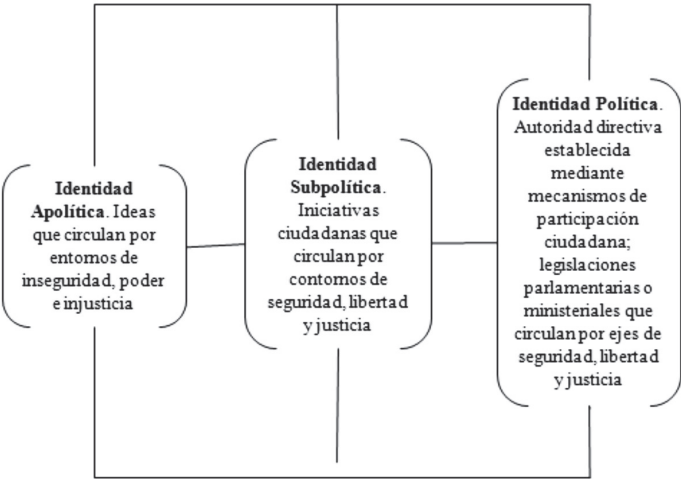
**Identidad Apolítica**. Ideas que circulan por entornos de inseguridad, poder e injusticia

**Identidad Subpolítica**. Iniciativas ciudadanas que circulan por contornos de seguridad, libertad y justicia

**Identidad Política**. Autoridad directiva establecida mediante mecanismos de participación ciudadana; legislaciones parlamentarias o ministeriales que circulan por ejes de seguridad, libertad y justicia